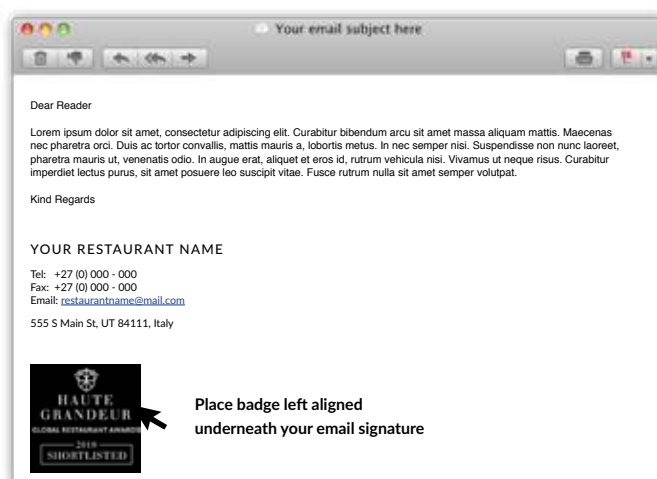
Your email subject here

Dear Reader

Lorem ipsum dolor sit amet, consectetur adipiscing elit. Curabitur bibendum arcu sit amet massa aliquam mattis. Maecenas nec pharetra orci. Duis ac tortor convallis, mattis mauris a, lobortis metus. In nec semper nisi. Suspendisse non nunc laoreet, pharetra mauris ut, venenatis odio. In augue erat, aliquet et eros id, rutrum vehicula nisi. Vivamus ut neque risus. Curabitur imperdiet lectus purus, sit amet posuere leo suscipit vitae. Fusce rutrum nulla sit amet semper volutpat.

Kind Regards

YOUR RESTAURANT NAME

Tel: +27 (0) 000 - 000
Fax: +27 (0) 000 - 000
Email: restaurantname@mail.com

555 S Main St, UT 84111, Italy

HAUTE GRANDEUR
GLOBAL RESTAURANT AWARDS
2018
SHORTLISTED

Place badge left aligned underneath your email signature